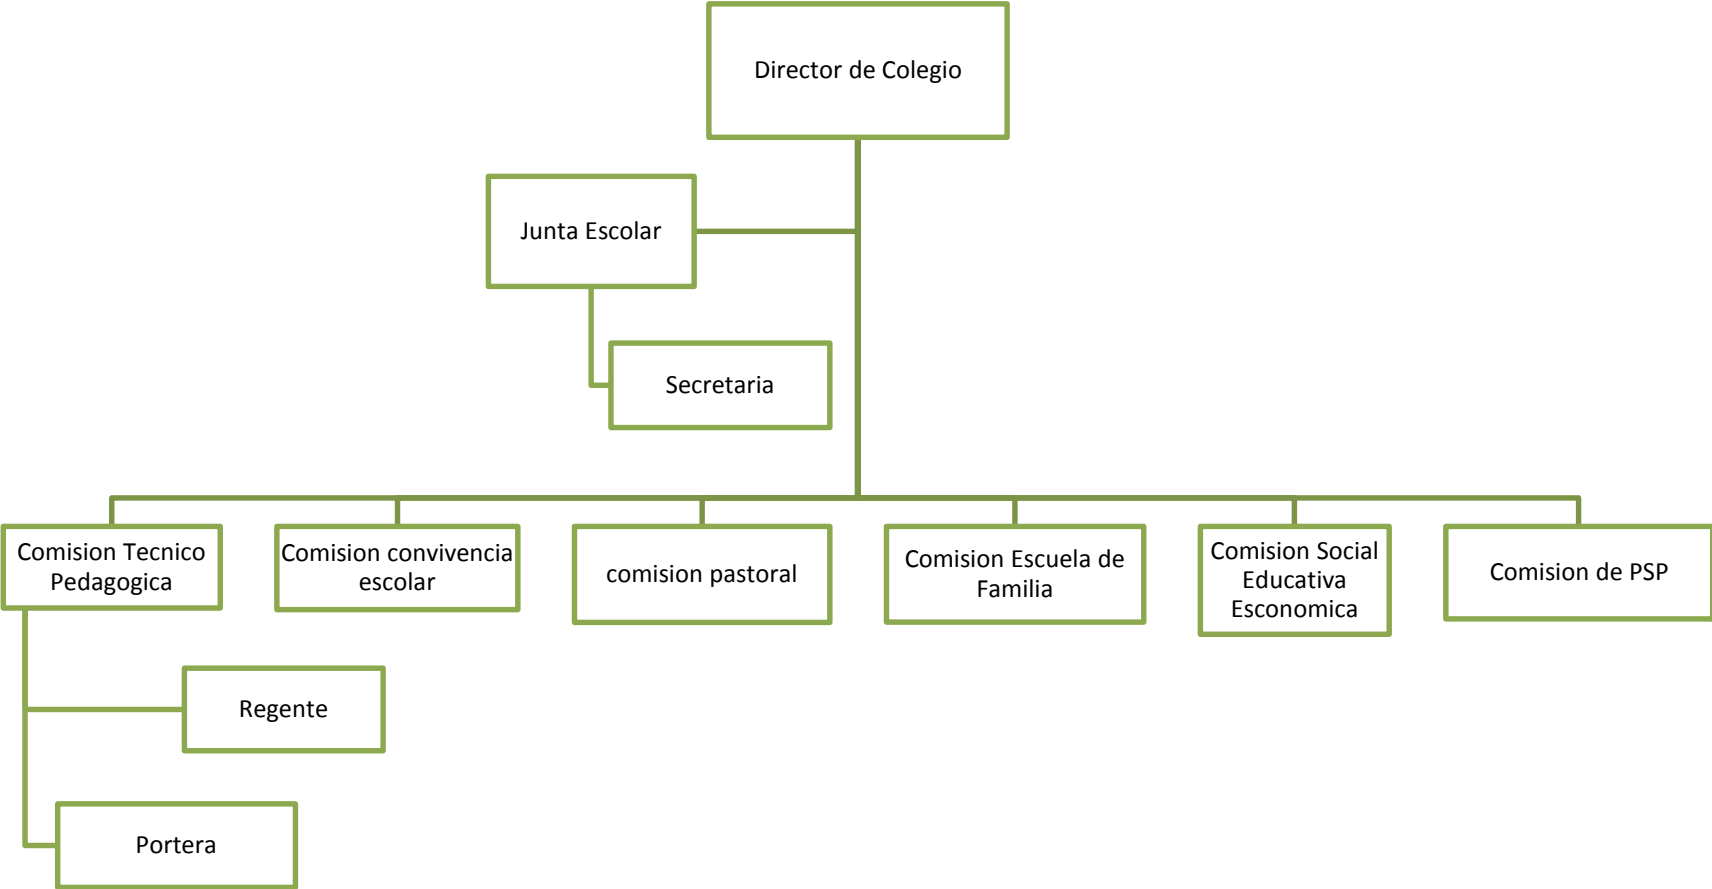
Director de Colegio

Junta Escolar

Secretaria

Comision Tecnico Pedagogica

Comision convivencia escolar

comision pastoral

Comision Escuela de Familia

Comision Social Educativa Esconomica

Comision de PSP

Regente

Portera